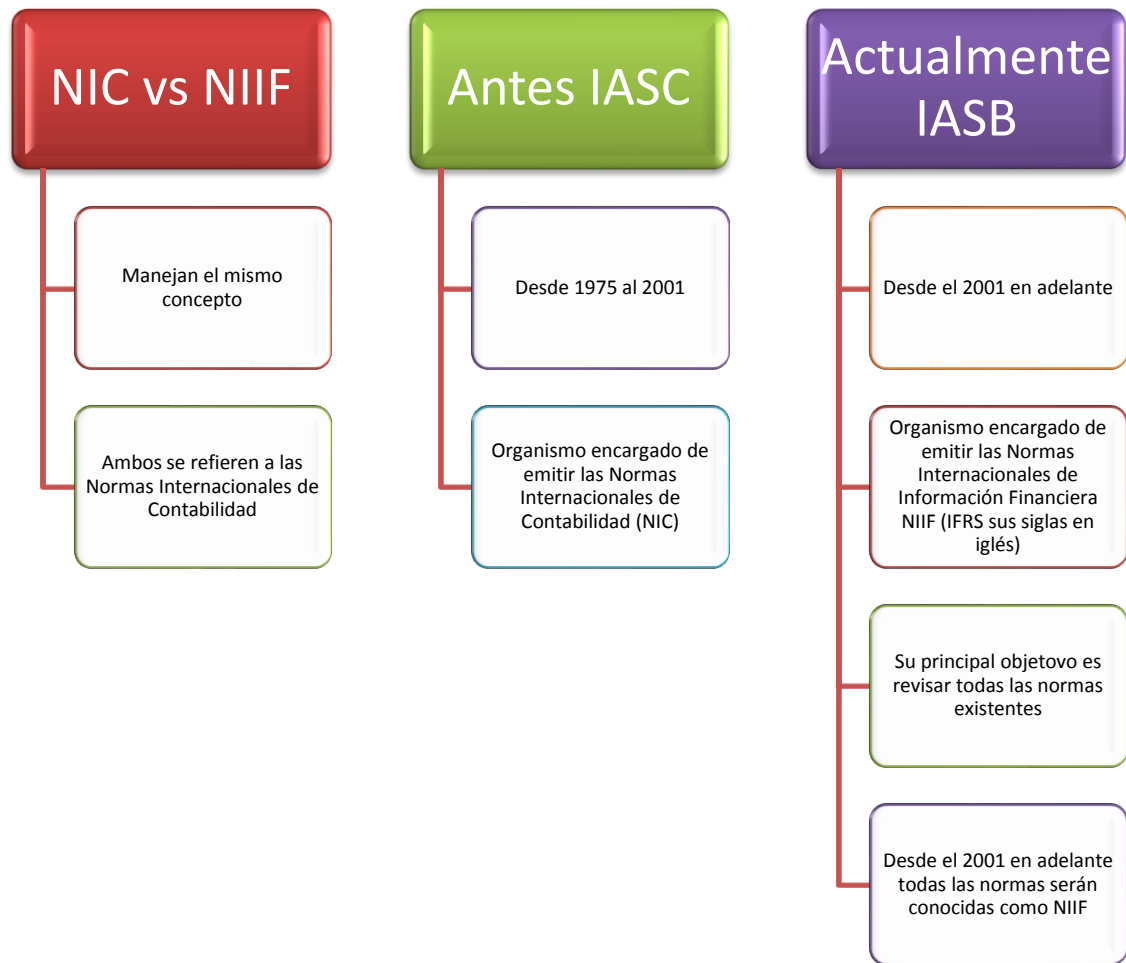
NIC vs NIIF

Manejan el mismo concepto

Ambos se refieren a las Normas Internacionales de Contabilidad

Antes IASC

Desde 1975 al 2001

Organismo encargado de emitir las Normas Internacionales de Contabilidad (NIC)

Actualmente IASB

Desde el 2001 en adelante

Organismo encargado de emitir las Normas Internacionales de Información Financiera NIIF (IFRS sus siglas en iglés)

Su principal objetovo es revisar todas las normas existentes

Desde el 2001 en adelante todas las normas serán conocidas como NIIF